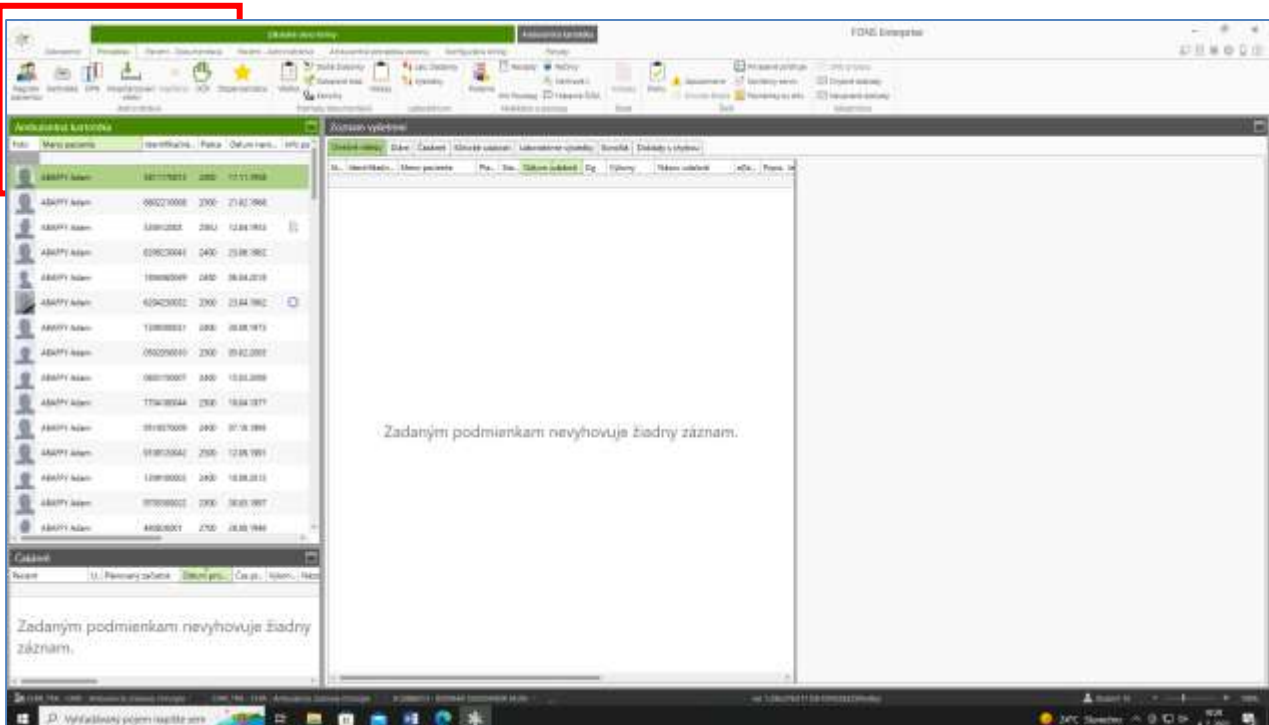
FONS Enterprise

Základné menu/ribbon

Ambulantná kartotéka

Ambulantná kartotéka

Foto | Meno pacienta | Identifikačné | Poisťovňa | Dátum naro...

ABAFFY Adam

Zoznam vyšetrení

Zadaným podmienkam nevyhovuje žiadny záznam.

Čakáreň

Pacient | Plánovaný začiatok | Dátum pri... | Čas p...

Zadaným podmienkam nevyhovuje žiadny záznam.

Vyhľadávajte pojem napíšte sem